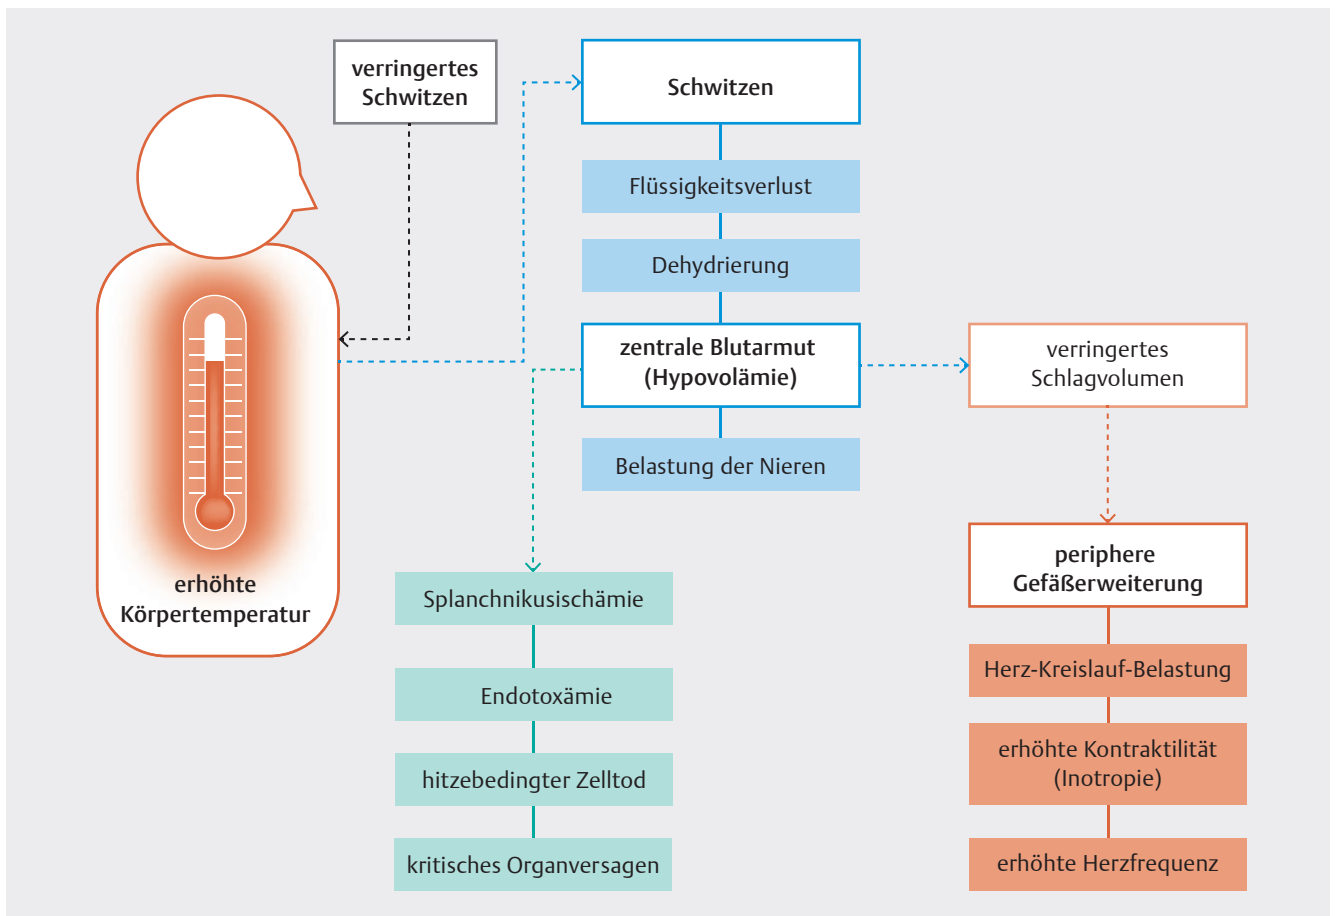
verringertes Schwitzen

Schwitzen

Flüssigkeitsverlust

Dehydrierung

zentrale Blutarmut (Hypovolämie)

Belastung der Nieren

verringertes Schlagvolumen

periphere Gefäßerweiterung

Herz-Kreislauf-Belastung

erhöhte Kontraktilität (Inotropie)

erhöhte Herzfrequenz

erhöhte Körpertemperatur

Splanchnikusischämie

Endotoxämie

hitzebedingter Zelltod

kritisches Organversagen